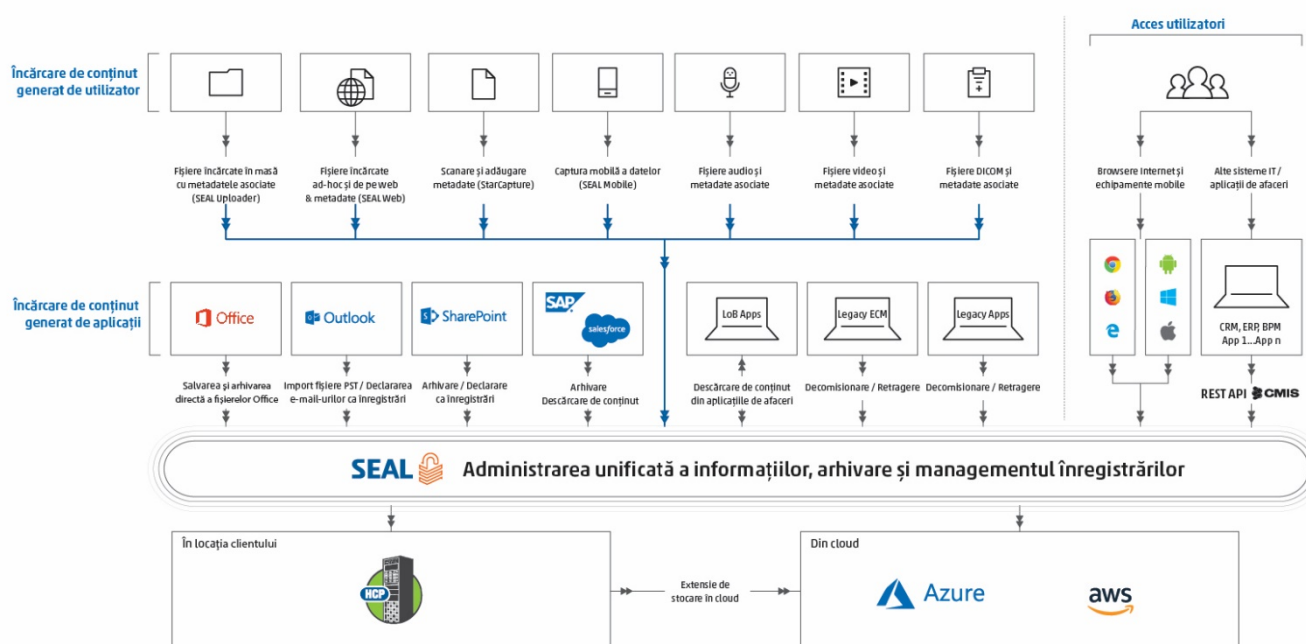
Acces utilizatori

Încărcare de conținut generat de utilizator

Fișiere încărcate în masă cu metadatele asociate (SEAL Uploader)

Fișiere încărcate ad-hoc și de pe web & metadate (SEAL Web)

Scanare și adăugare metadate (StarCapture)

Captura mobilă a datelor (SEAL Mobile)

Fișiere audio și metadate asociate

Fișiere video și metadate asociate

Fișiere DICOM și metadate asociate

Browsere internet și echipamente mobile

Alte sisteme IT / aplicații de afaceri

Încărcare de conținut generat de aplicații

Office

Outlook

SharePoint

SAP

salesforce

LoB Apps

Legacy ECM

Legacy Apps

CRM, ERP, BPM App 1...App n

Salvarea și arhivarea directă a fișierelor Office

Import fișiere PST / Declararea e-mail-urilor ca înregistrări

Arhivare / Declarare ca înregistrări

Arhivare Descărcare de conținut

Descărcare de conținut din aplicațiile de afaceri

Decomisionare / Retragere

Decomisionare / Retragere

REST API CMIS

SEAL Administrarea unificată a informațiilor, arhivare și managementul înregistrărilor

În locația clientului

HCP

Extensie de stocare în cloud

Din cloud

Azure

aws